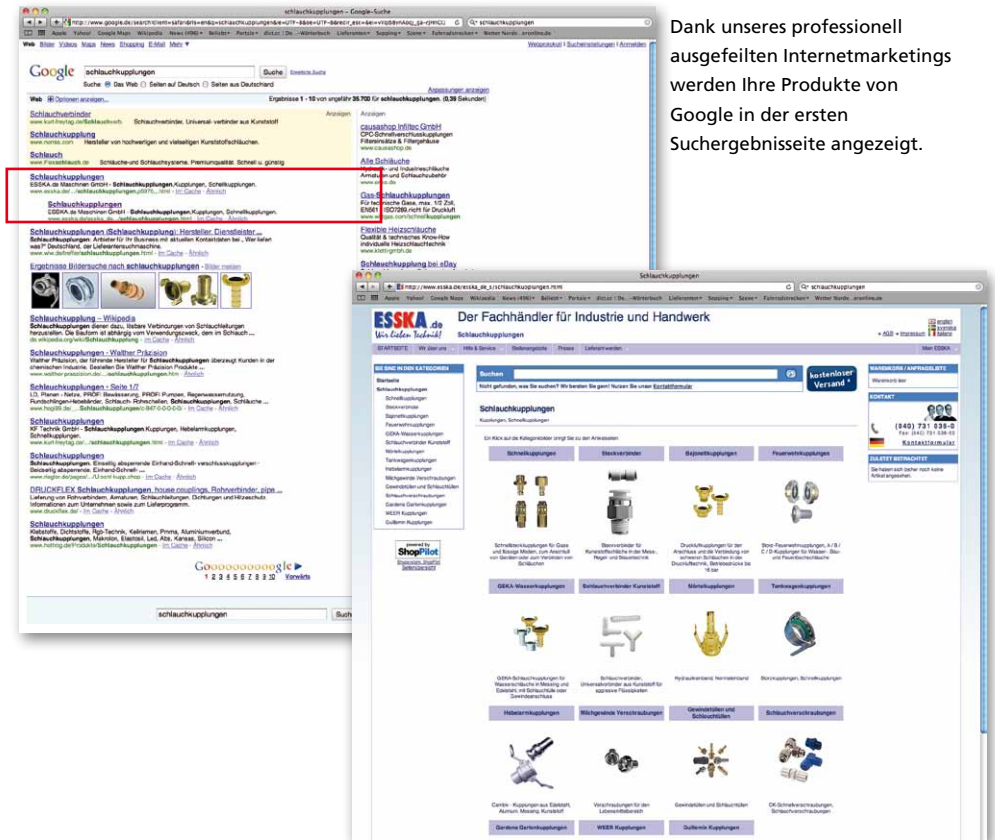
Dank unseres professionell ausgefeilten Internetmarketings werden Ihre Produkte von Google in der ersten Suchergebnisseite angezeigt.

schlauchkupplungen – Google-Suche

Google schlauchkupplungen Suche

Ergebnisse 1 - 10 von ungefähr 35.700 für schlauchkupplungen

Schlauchverbinder

Schlauchkupplung

Schlauch

Schlauchkupplungen
ESSKA.de Maschinen GmbH - Schlauchkupplungen, Kupplungen, Schnellkupplungen.

Schlauchkupplungen
ESSKA.de Maschinen GmbH - Schlauchkupplungen, Kupplungen, Schnellkupplungen.

Schlauchkupplungen (Schlauchkupplung): Hersteller, Dienstleister ...

Ergebnisse Bildersuche nach schlauchkupplungen

Schlauchkupplungen – Wikipedia

Schlauchkupplungen - Walther Präzision

Schlauchkupplungen - Seite 1/7

Schlauchkupplungen

Schlauchkupplungen

DRUCKFLEX Schlauchkupplungen, house couplings, Rohrverbinder, pipe ...

Schlauchkupplungen

Gooooooooooogle
1 2 3 4 5 6 7 8 9 10 Vorwärts

schlauchkupplungen

Anzeigen
causashop Infitec GmbH
Alle Schläuche
Gas-Schlauchkupplungen
Flexible Heizschläuche
Schlauchkupplung bei eBay

Schlauchkupplungen

ESSKA.de Wir lieben Technik!
Der Fachhändler für Industrie und Handwerk
Schlauchkupplungen

Suchen
kostenloser Versand

Schlauchkupplungen

Schnellkupplungen | Steckverbinder | Bajonettkupplungen | Feuerwehrkupplungen

GEKA-Wasserkupplungen | Schlauchverbinder Kunststoff | Nieterkupplungen | Tankwagenkupplungen

Hebelarmkupplungen | Milchgewinde Verschraubungen | Gewindetüllen und Schlauchtüllen | Schlauchverschraubungen

Gardena Gartenkupplungen | WEEB Kupplungen | Guillemin Kupplungen

powered by ShopPilot

KONTAKT
(040) 731 036-0
Kontaktformular

ZULETZT BETRACHTET